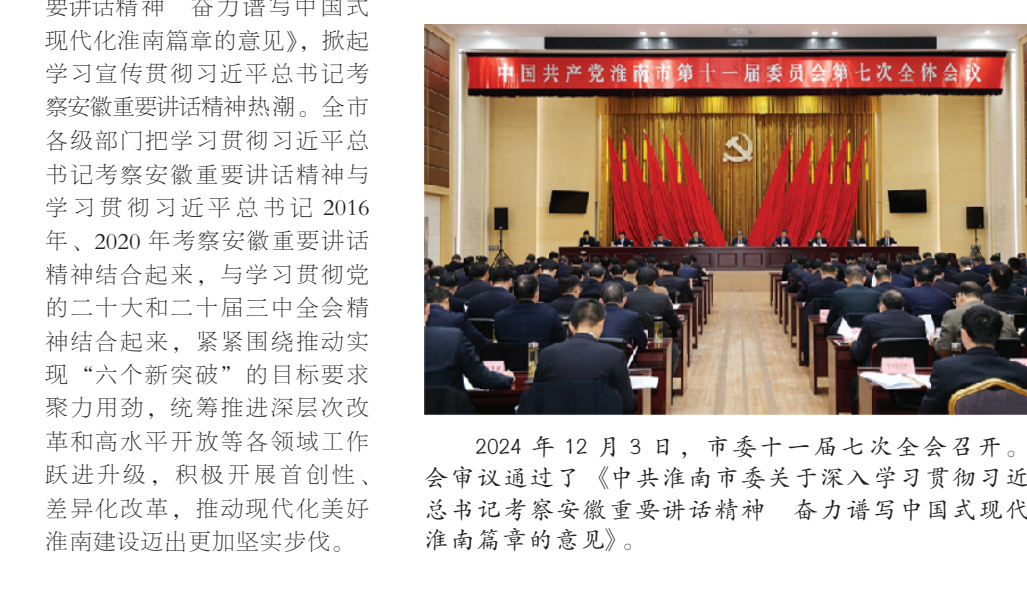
要讲话精神　奋力谱写中国式现代化淮南篇章的意见》，掀起学习宣传贯彻习近平总书记考察安徽重要讲话精神热潮。全市各级部门把学习贯彻习近平总书记考察安徽重要讲话精神与学习贯彻习近平总书记 2016 年、2020 年考察安徽重要讲话精神结合起来，与学习贯彻党的二十大和二十届三中全会精神结合起来，紧紧围绕推动实现“六个新突破”的目标要求聚力用劲，统筹推进深层次改革和高水平开放等各领域工作跃进升级，积极开展首创性、差异化改革，推动现代化美好淮南建设迈出更加坚实步伐。

中国共产党淮南市第十一届委员会第七次全体会议

2024 年 12 月 3 日，市委十一届七次全会召开。会审议通过了《中共淮南市委关于深入学习贯彻习近总书记考察安徽重要讲话精神　奋力谱写中国式现代淮南篇章的意见》。